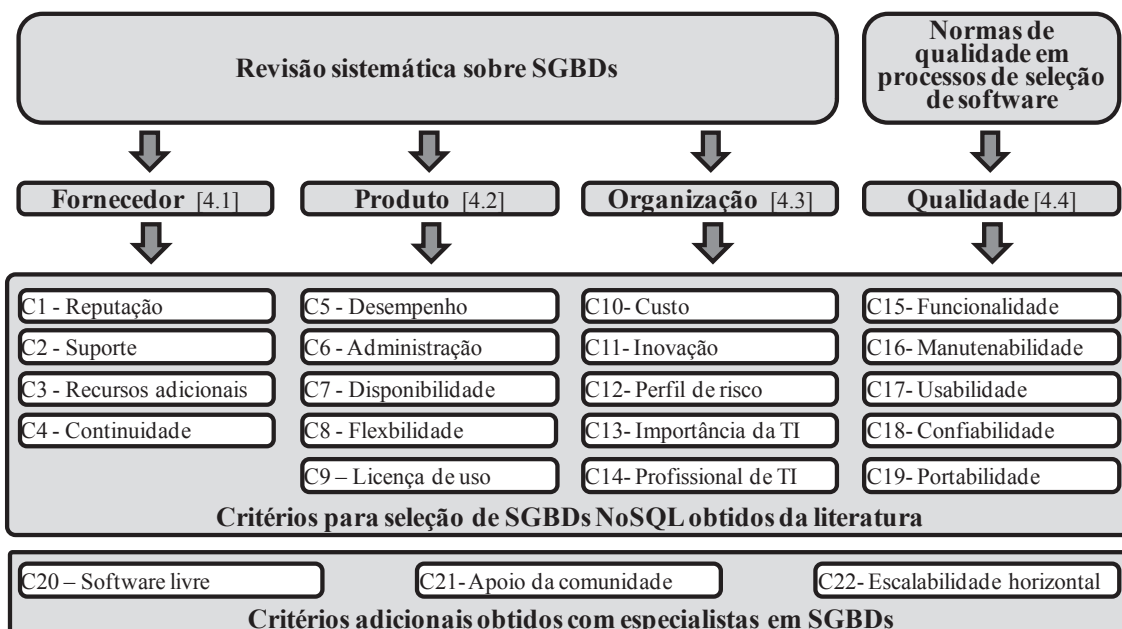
Revisão sistemática sobre SGBDs

Normas de qualidade em processos de seleção de software

Fornecedor [4.1]

Produto [4.2]

Organização [4.3]

Qualidade [4.4]

C1 - Reputação

C2 - Suporte

C3 - Recursos adicionais

C4 - Continuidade

C5 - Desempenho

C6 - Administração

C7 - Disponibilidade

C8 - Flexbilidade

C9 – Licença de uso

C10- Custo

C11- Inovação

C12- Perfil de risco

C13- Importância da TI

C14- Profissional de TI

C15- Funcionalidade

C16- Manutenabilidade

C17- Usabilidade

C18- Confiabilidade

C19- Portabilidade

Critérios para seleção de SGBDs NoSQL obtidos da literatura

C20 – Software livre

C21- Apoio da comunidade

C22- Escalabilidade horizontal

Critérios adicionais obtidos com especialistas em SGBDs